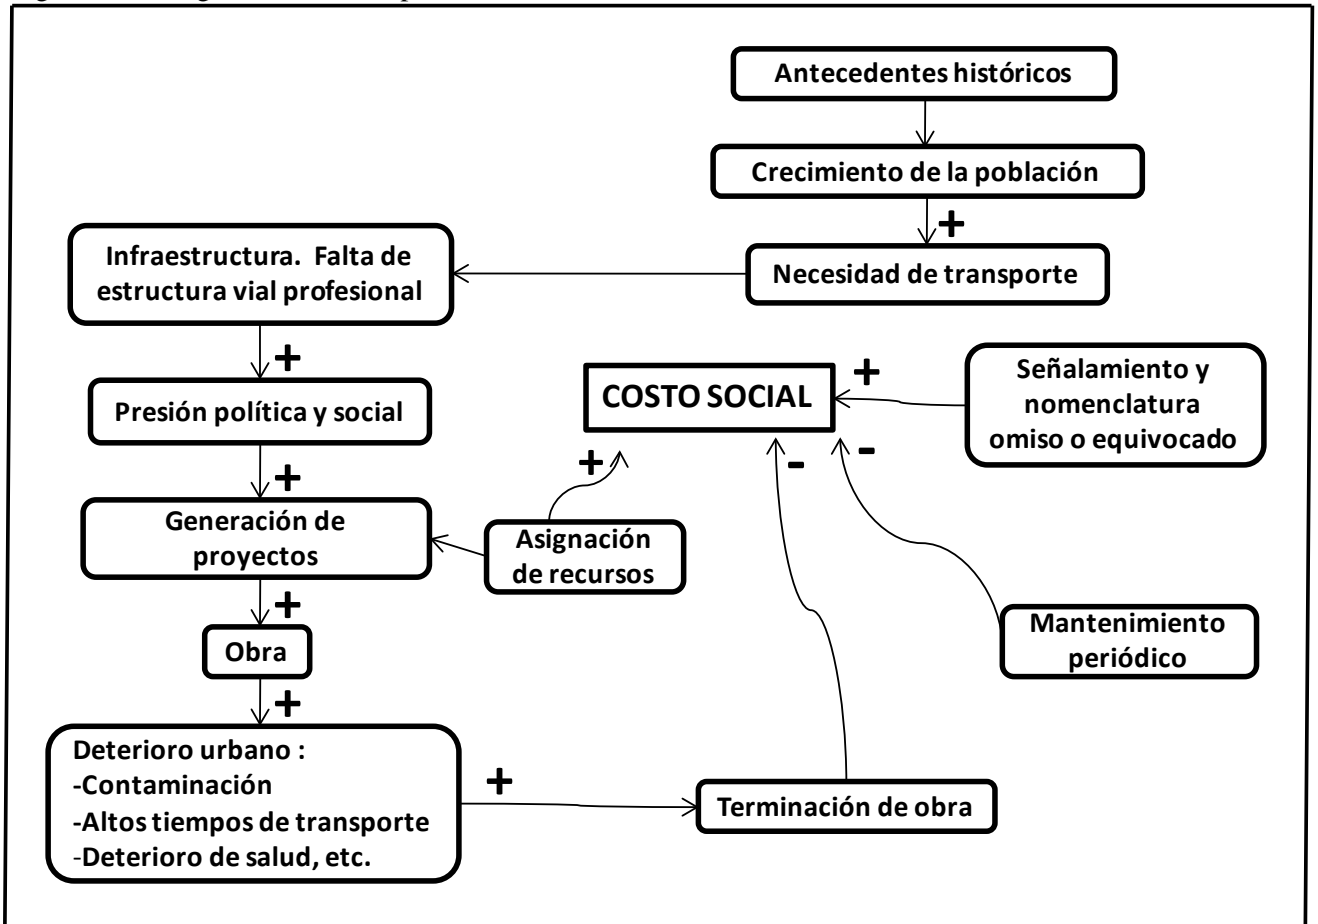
Antecedentes históricos

Crecimiento de la población

+

Necesidad de transporte

Infraestructura. Falta de estructura vial profesional

+

Presión política y social

+

Generación de proyectos

+

Obra

+

Deterioro urbano :
-Contaminación
-Altos tiempos de transporte
-Deterioro de salud, etc.

+

Terminación de obra

Asignación de recursos

+

COSTO SOCIAL

+

Señalamiento y nomenclatura omiso o equivocado

-

-

Mantenimiento periódico